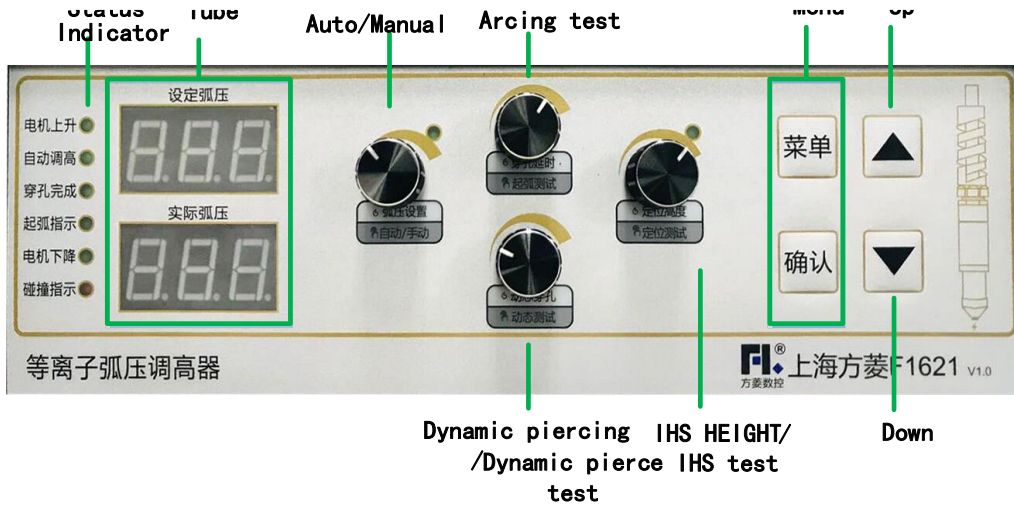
Status Indicator

Tube

Auto/Manual

Arcing test

Menu

Up

电机上升
自动调高
穿孔完成
起弧指示
电机下降
碰撞指示

设定弧压

实际弧压

弧压设置
自动/手动

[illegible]延时
起弧测试

动态穿孔
动态测试

定位高度
定位测试

菜单

确认

等离子弧压调高器

FL®
方菱数控
上海方菱F1621 V1.0

Dynamic piercing /Dynamic pierce test

IHS HEIGHT/ IHS test

Down